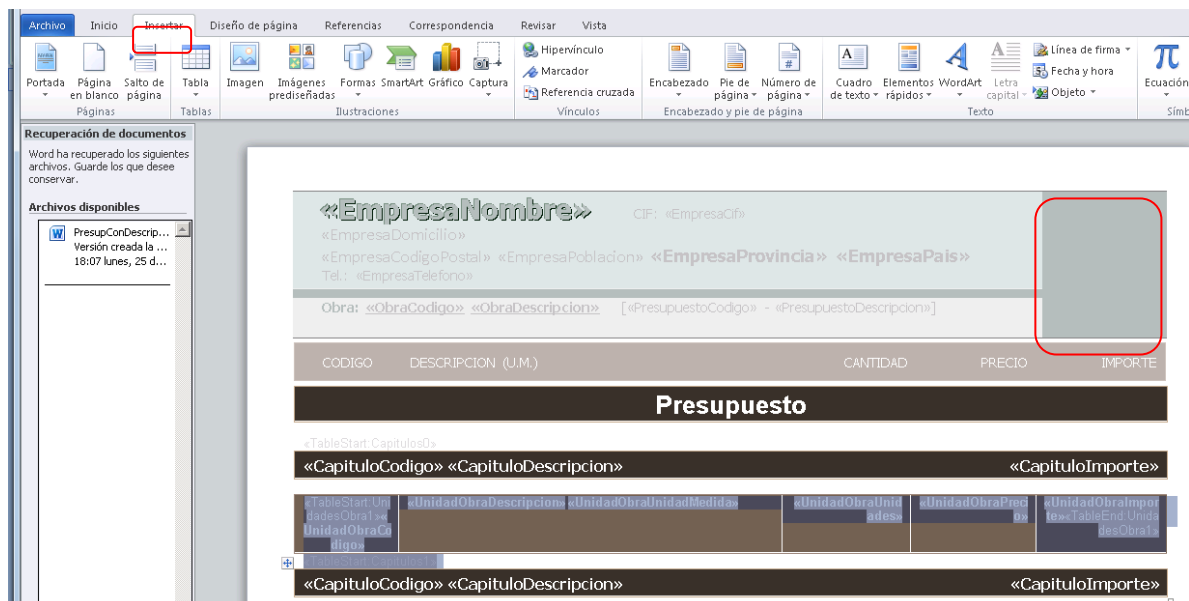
Archivo Inicio Insertar Diseño de página Referencias Correspondencia Revisar Vista

Portada Página en blanco Salto de página Páginas
Tabla Tablas
Imagen Imágenes prediseñadas Formas SmartArt Gráfico Captura Ilustraciones
Hipervínculo Marcador Referencia cruzada Vínculos
Encabezado Pie de página Número de página Encabezado y pie de página
Cuadro de texto Elementos rápidos WordArt Letra capital Línea de firma Fecha y hora Objeto Texto
Ecuación Símb

Recuperación de documentos
Word ha recuperado los siguientes archivos. Guarde los que desee conservar.

Archivos disponibles
PresupConDescrip... Versión creada la ... 18:07 lunes, 25 d...

«EmpresaNombre» CIF: «EmpresaCif»
«EmpresaDomicilio»
«EmpresaCodigoPostal» «EmpresaPoblacion» «EmpresaProvincia» «EmpresaPais»
Tel.: «EmpresaTelefono»

Obra: «ObraCodigo» «ObraDescripcion» [«PresupuestoCodigo» - «PresupuestoDescripcion»]

CODIGO DESCRIPCION (U.M.) CANTIDAD PRECIO IMPORTE

Presupuesto

«TableStart:Capitulos0»
«CapituloCodigo» «CapituloDescripcion» «CapituloImporte»

| «TableStart:UnidadesObra1»«UnidadObraCodigo» | «UnidadObraDescripcion» «UnidadObraUnidadMedida» | «UnidadObraUnidades» | «UnidadObraPrecio» | «UnidadObraImporte»«TableEnd:UnidadesObra1» |
|---|---|---|---|---|

«TableStart:Capitulos1»
«CapituloCodigo» «CapituloDescripcion» «CapituloImporte»